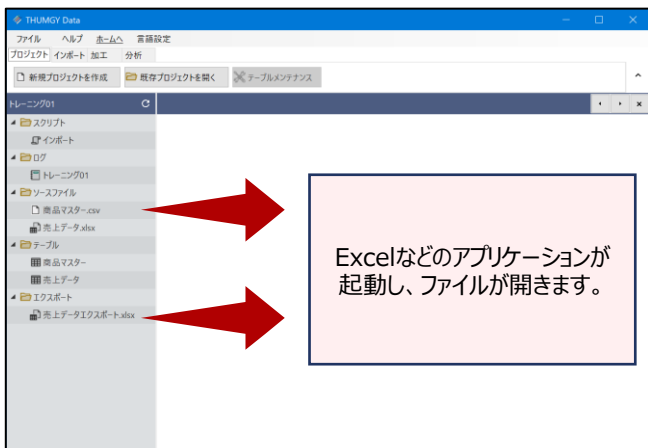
THUMGY Data

ファイル　ヘルプ　ホームへ　言語設定

プロジェクト　インポート　加工　分析

新規プロジェクトを作成　既存プロジェクトを開く　テーブルメンテナンス

トレーニング01

スクリプト
インポート
ログ
トレーニング01
ソースファイル
商品マスター.csv
売上データ.xlsx
テーブル
商品マスター
売上データ
エクスポート
売上データエクスポート.xlsx

Excelなどのアプリケーションが起動し、ファイルが開きます。